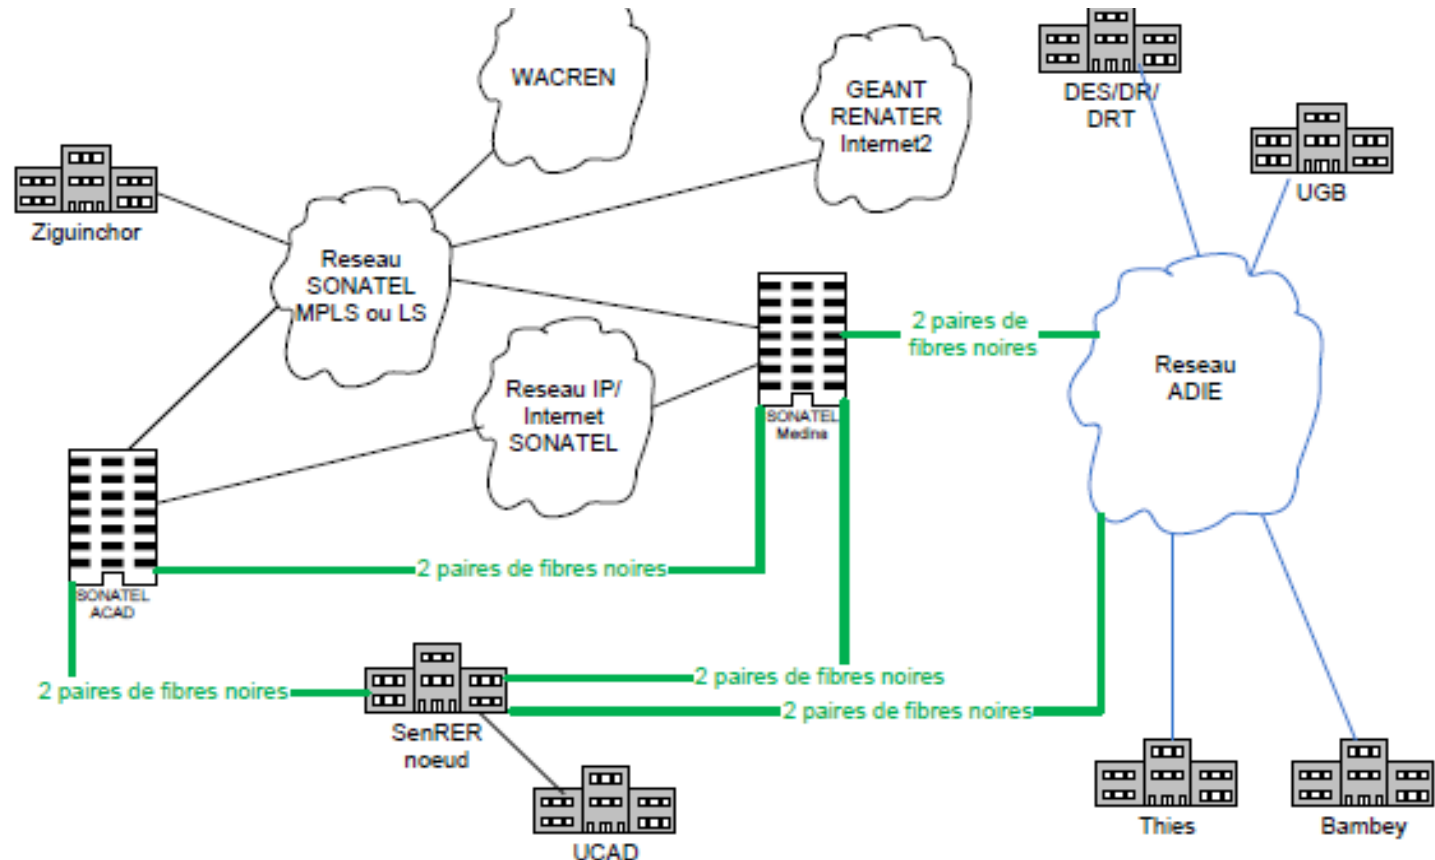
WACREN

GEANT
RENATER
Internet2

DES/DR/
DRT

UGB

Ziguinchor

Reseau
SONATEL
MPLS ou LS

SONATEL
Medina

2 paires de
fibres noires

Reseau
ADIE

Reseau IP/
Internet
SONATEL

SONATEL
ACAD

2 paires de fibres noires

2 paires de fibres noires

SenRER
noeud

2 paires de fibres noires

2 paires de fibres noires

UCAD

Thies

Bambey